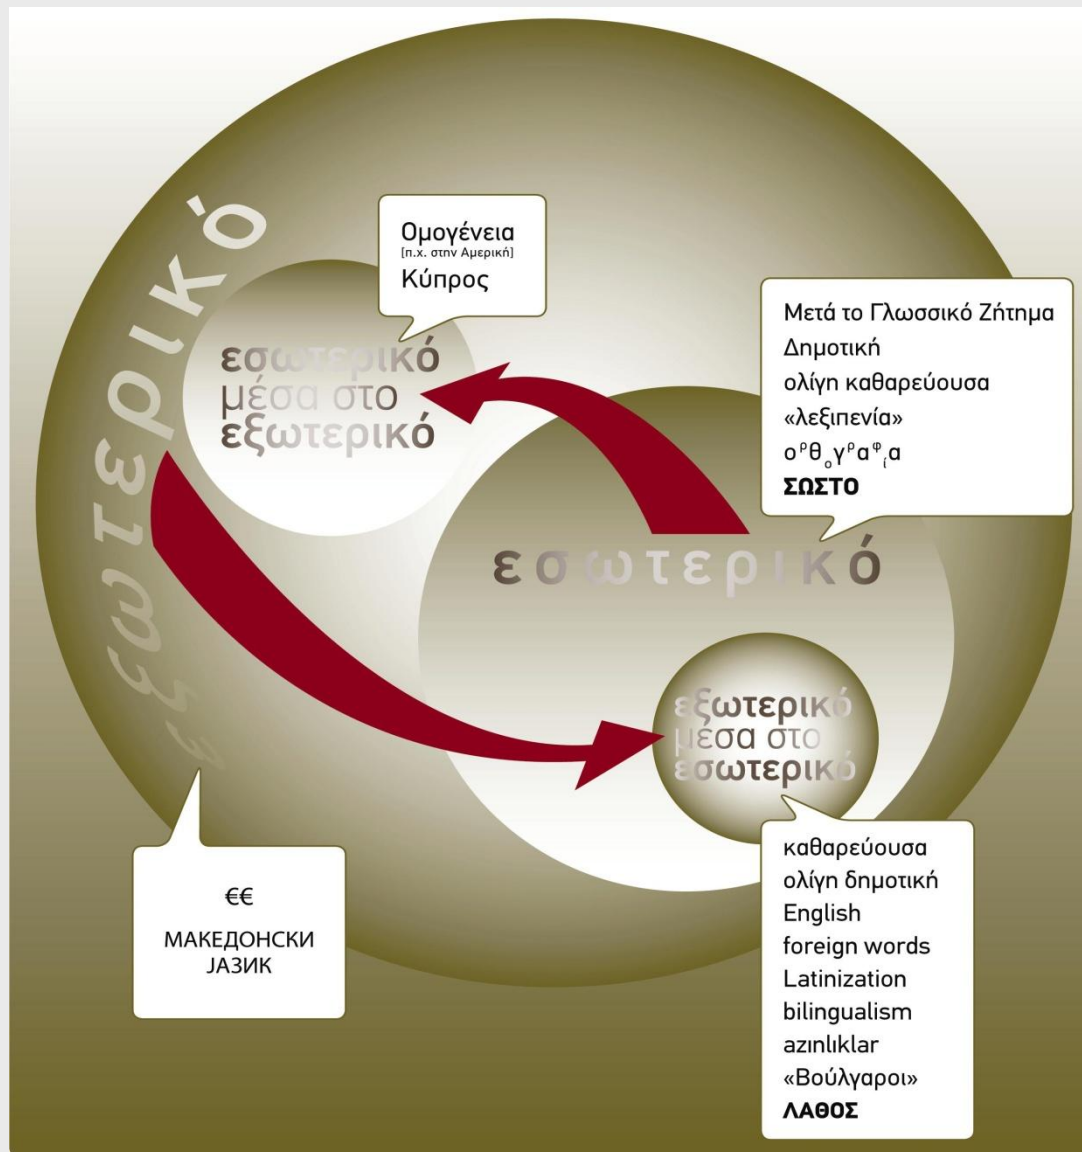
εξωτερικό

Ομογένεια
[π.χ. στην Αμερική]
Κύπρος

εσωτερικό
μέσα στο
εξωτερικό

Μετά το Γλωσσικό Ζήτημα
Δημοτική
ολίγη καθαρεύουσα
«λεξιπενία»
$o^{\rho}\theta_{o}\gamma^{\rho}\alpha^{\varphi}{}_{\iota}\alpha$
ΣΩΣΤΟ

εσωτερικό

εξωτερικό
μέσα στο
εσωτερικό

€€
МАКЕДОНСКИ
ЈАЗИК

καθαρεύουσα
ολίγη δημοτική
English
foreign words
Latinization
bilingualism
azınlıklar
«Βούλγαροι»
ΛΑΘΟΣ